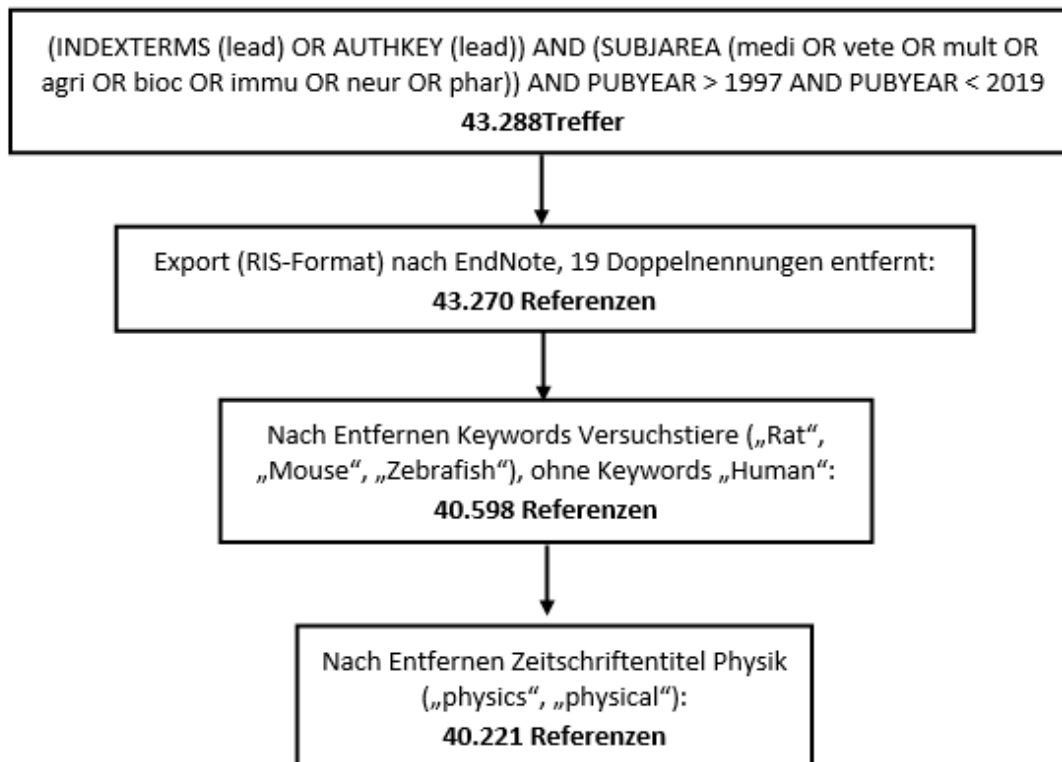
(INDEXTERMS (lead) OR AUTHKEY (lead)) AND (SUBJAREA (medi OR vete OR mult OR agri OR bioc OR immu OR neur OR phar)) AND PUBYEAR > 1997 AND PUBYEAR < 2019
**43.288Treffer**

Export (RIS-Format) nach EndNote, 19 Doppelnennungen entfernt:
**43.270 Referenzen**

Nach Entfernen Keywords Versuchstiere („Rat“, „Mouse“, „Zebrafish“), ohne Keywords „Human“:
**40.598 Referenzen**

Nach Entfernen Zeitschriftentitel Physik („physics“, „physical“):
**40.221 Referenzen**